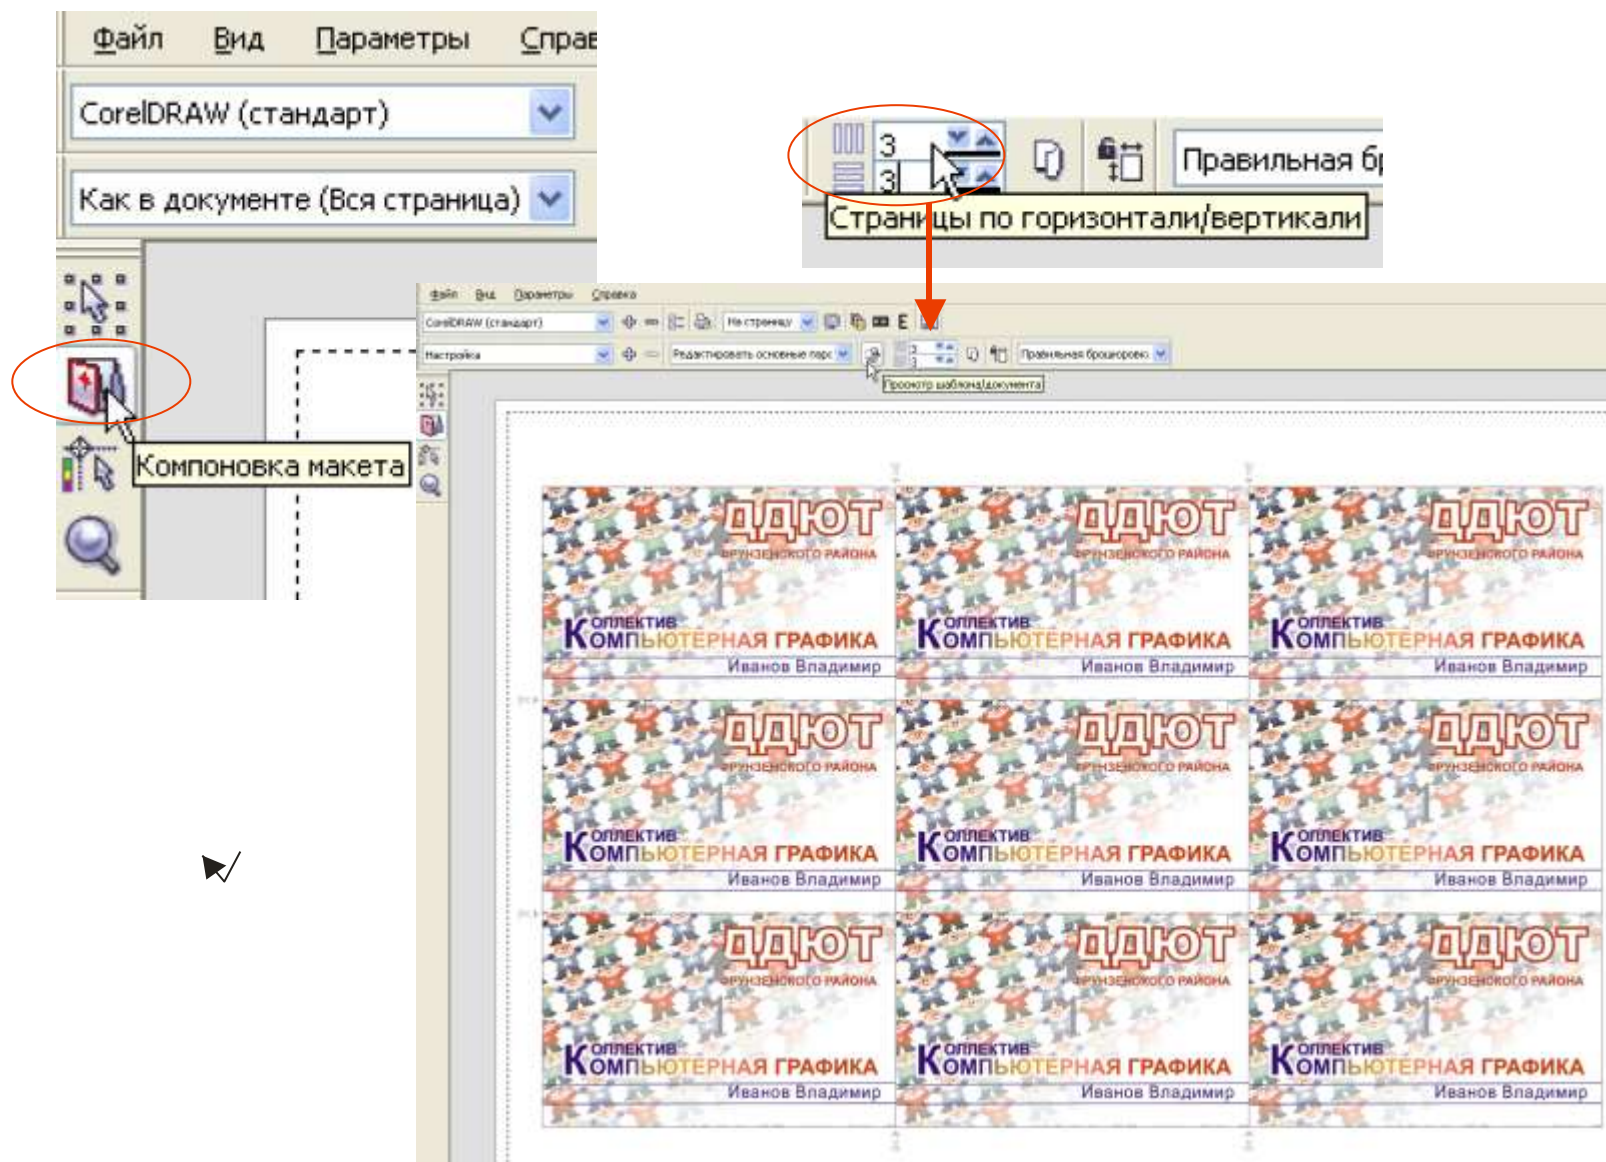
Файл Вид Параметры Справ

CorelDRAW (стандарт)

Как в документе (Вся страница)

Компоновка макета

3
3

Правильная бр

Страницы по горизонтали/вертикали

Файл Вид Параметры Справка

CorelDRAW (стандарт)

На страницу

Настройка

Редактировать основные пар

Правильная брошюровка

Просмотр шаблона/документа

ДДЮТ
ФРУНЗЕНСКОГО РАЙОНА
Коллектив
КОМПЬЮТЕРНАЯ ГРАФИКА
Иванов Владимир

ДДЮТ
ФРУНЗЕНСКОГО РАЙОНА
Коллектив
КОМПЬЮТЕРНАЯ ГРАФИКА
Иванов Владимир

ДДЮТ
ФРУНЗЕНСКОГО РАЙОНА
Коллектив
КОМПЬЮТЕРНАЯ ГРАФИКА
Иванов Владимир

ДДЮТ
ФРУНЗЕНСКОГО РАЙОНА
Коллектив
КОМПЬЮТЕРНАЯ ГРАФИКА
Иванов Владимир

ДДЮТ
ФРУНЗЕНСКОГО РАЙОНА
Коллектив
КОМПЬЮТЕРНАЯ ГРАФИКА
Иванов Владимир

ДДЮТ
ФРУНЗЕНСКОГО РАЙОНА
Коллектив
КОМПЬЮТЕРНАЯ ГРАФИКА
Иванов Владимир

ДДЮТ
ФРУНЗЕНСКОГО РАЙОНА
Коллектив
КОМПЬЮТЕРНАЯ ГРАФИКА
Иванов Владимир

ДДЮТ
ФРУНЗЕНСКОГО РАЙОНА
Коллектив
КОМПЬЮТЕРНАЯ ГРАФИКА
Иванов Владимир

ДДЮТ
ФРУНЗЕНСКОГО РАЙОНА
Коллектив
КОМПЬЮТЕРНАЯ ГРАФИКА
Иванов Владимир